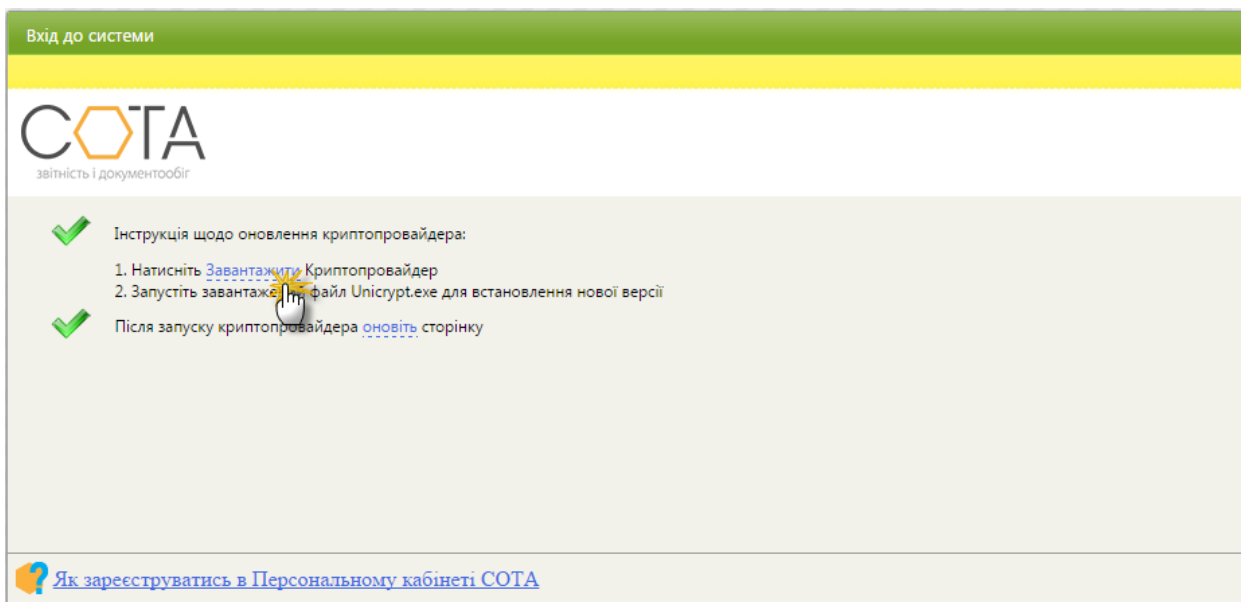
Вхід до системи

СОТА
звітність і документообіг

Інструкція щодо оновлення криптопровайдера:

1. Натисніть Завантажити Криптопровайдер
2. Запустіть завантаже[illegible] файл Unicrypt.exe для встановлення нової версії

Після запуску криптопровайдера оновіть сторінку

Як зареєструватись в Персональному кабінеті СОТА